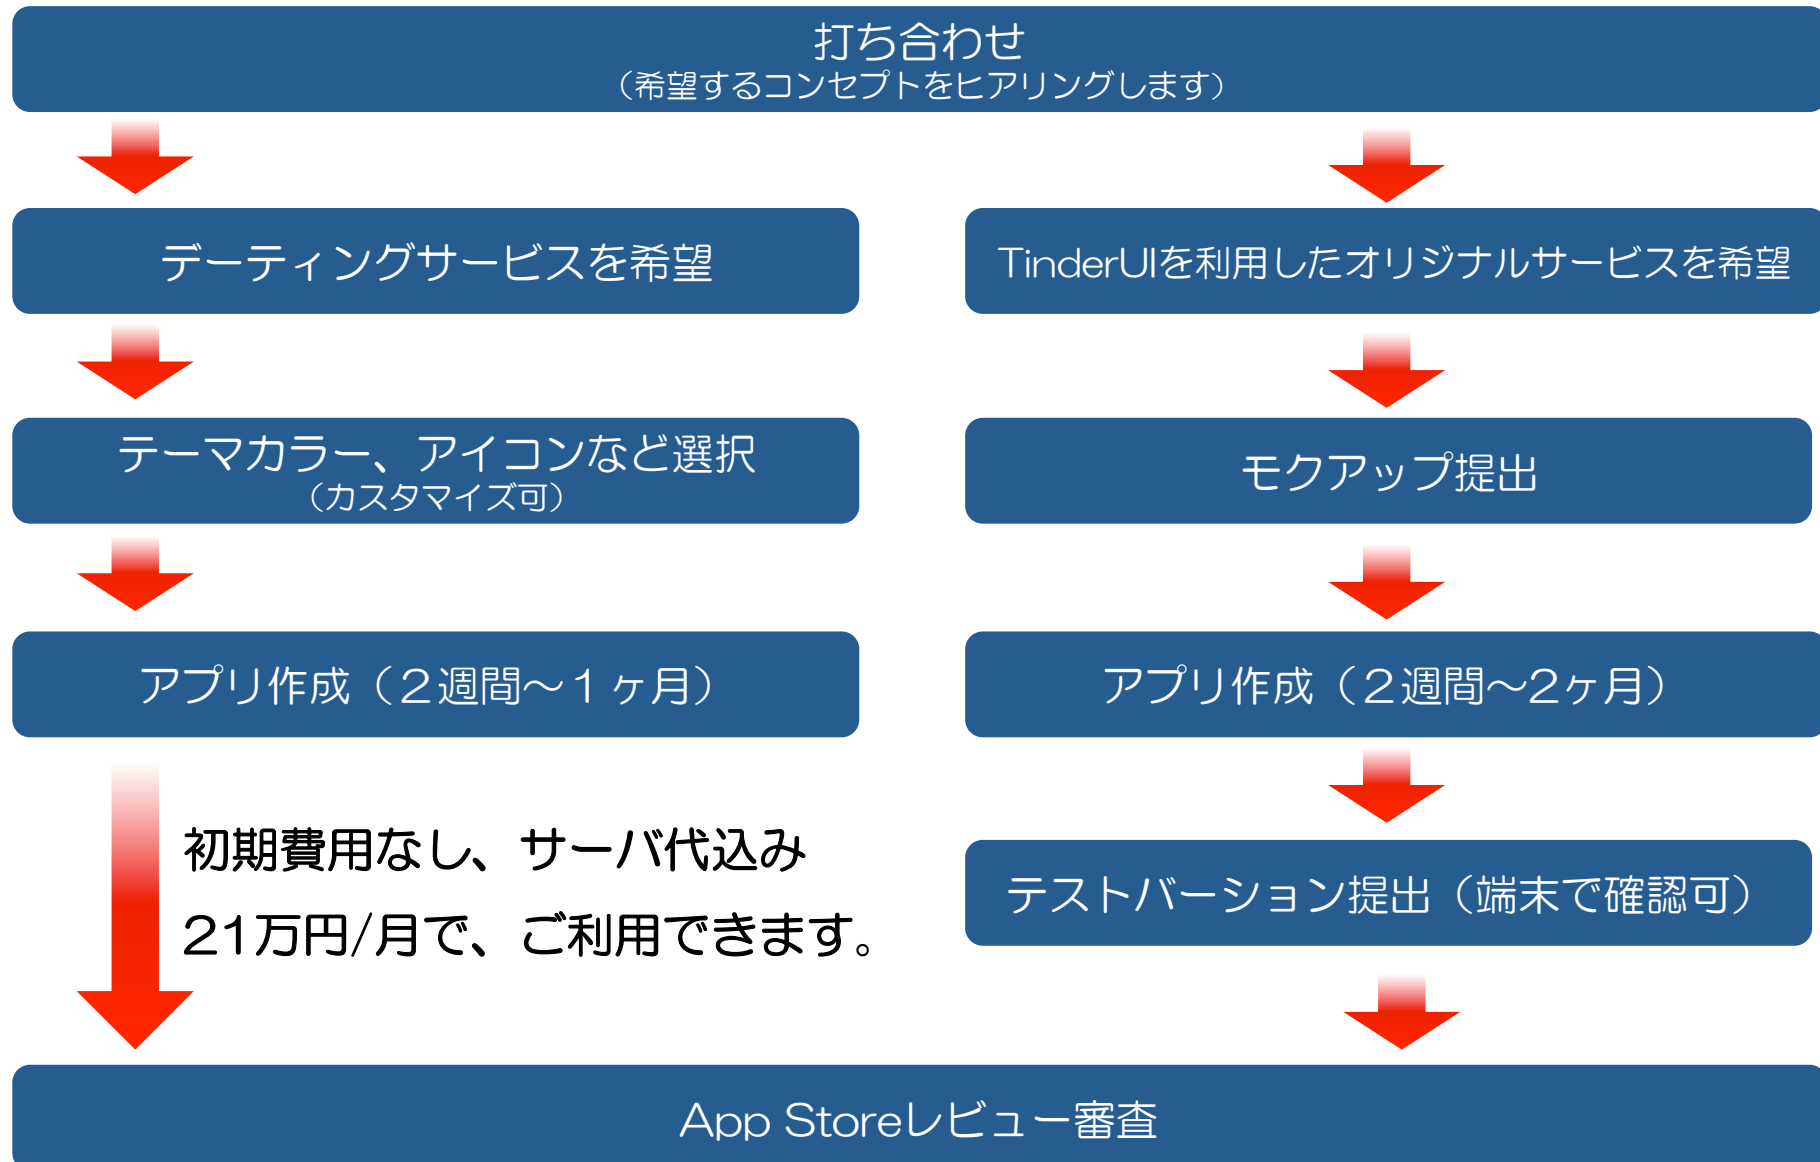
打ち合わせ
（希望するコンセプトをヒアリングします）

デーティングサービスを希望

テーマカラー、アイコンなど選択
（カスタマイズ可）

アプリ作成（２週間～１ヶ月）

初期費用なし、サーバ代込み
21万円/月で、ご利用できます。

TinderUIを利用したオリジナルサービスを希望

モクアップ提出

アプリ作成（２週間～2ヶ月）

テストバージョン提出（端末で確認可）

App Storeレビュー審査